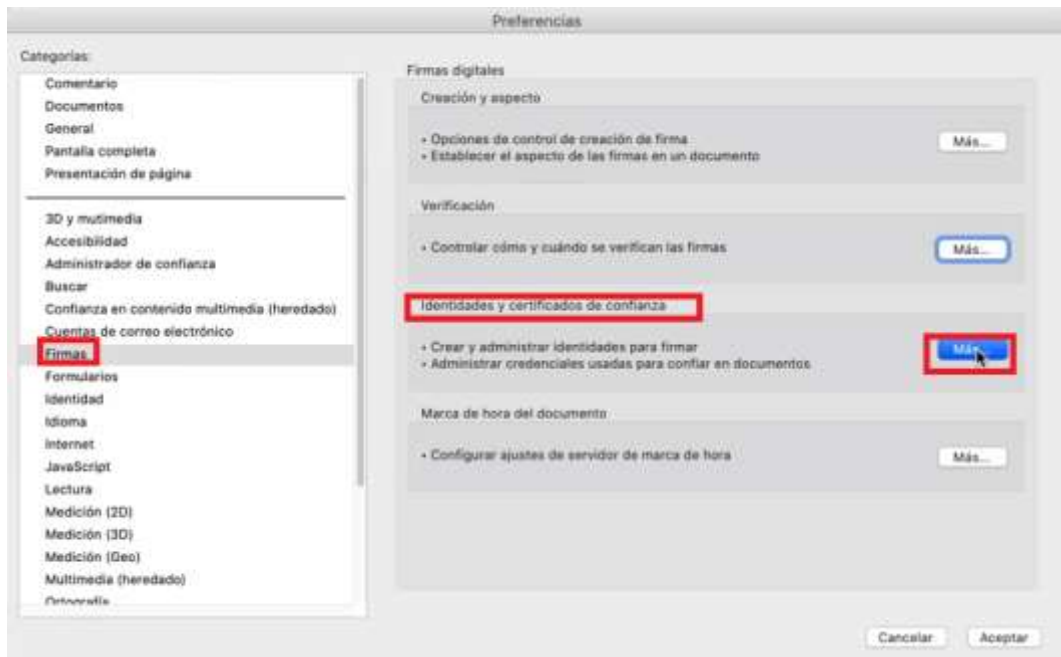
Preferencias

Categorías:

Comentario
Documentos
General
Pantalla completa
Presentación de página

3D y mutimedia
Accesibilidad
Administrador de confianza
Buscar
Confianza en contenido multimedia (heredado)
Cuentas de correo electrónico
Firmas
Formularios
Identidad
Idioma
Internet
JavaScript
Lectura
Medición (2D)
Medición (3D)
Medición (Geo)
Multimedia (heredado)
Ortografía

Firmas digitales

Creación y aspecto

• Opciones de control de creación de firma
• Establecer el aspecto de las firmas en un documento

Más...

Verificación

• Controlar cómo y cuándo se verifican las firmas

Más...

Identidades y certificados de confianza

• Crear y administrar identidades para firmar
• Administrar credenciales usadas para confiar en documentos

Más...

Marca de hora del documento

• Configurar ajustes de servidor de marca de hora

Más...

Cancelar

Aceptar